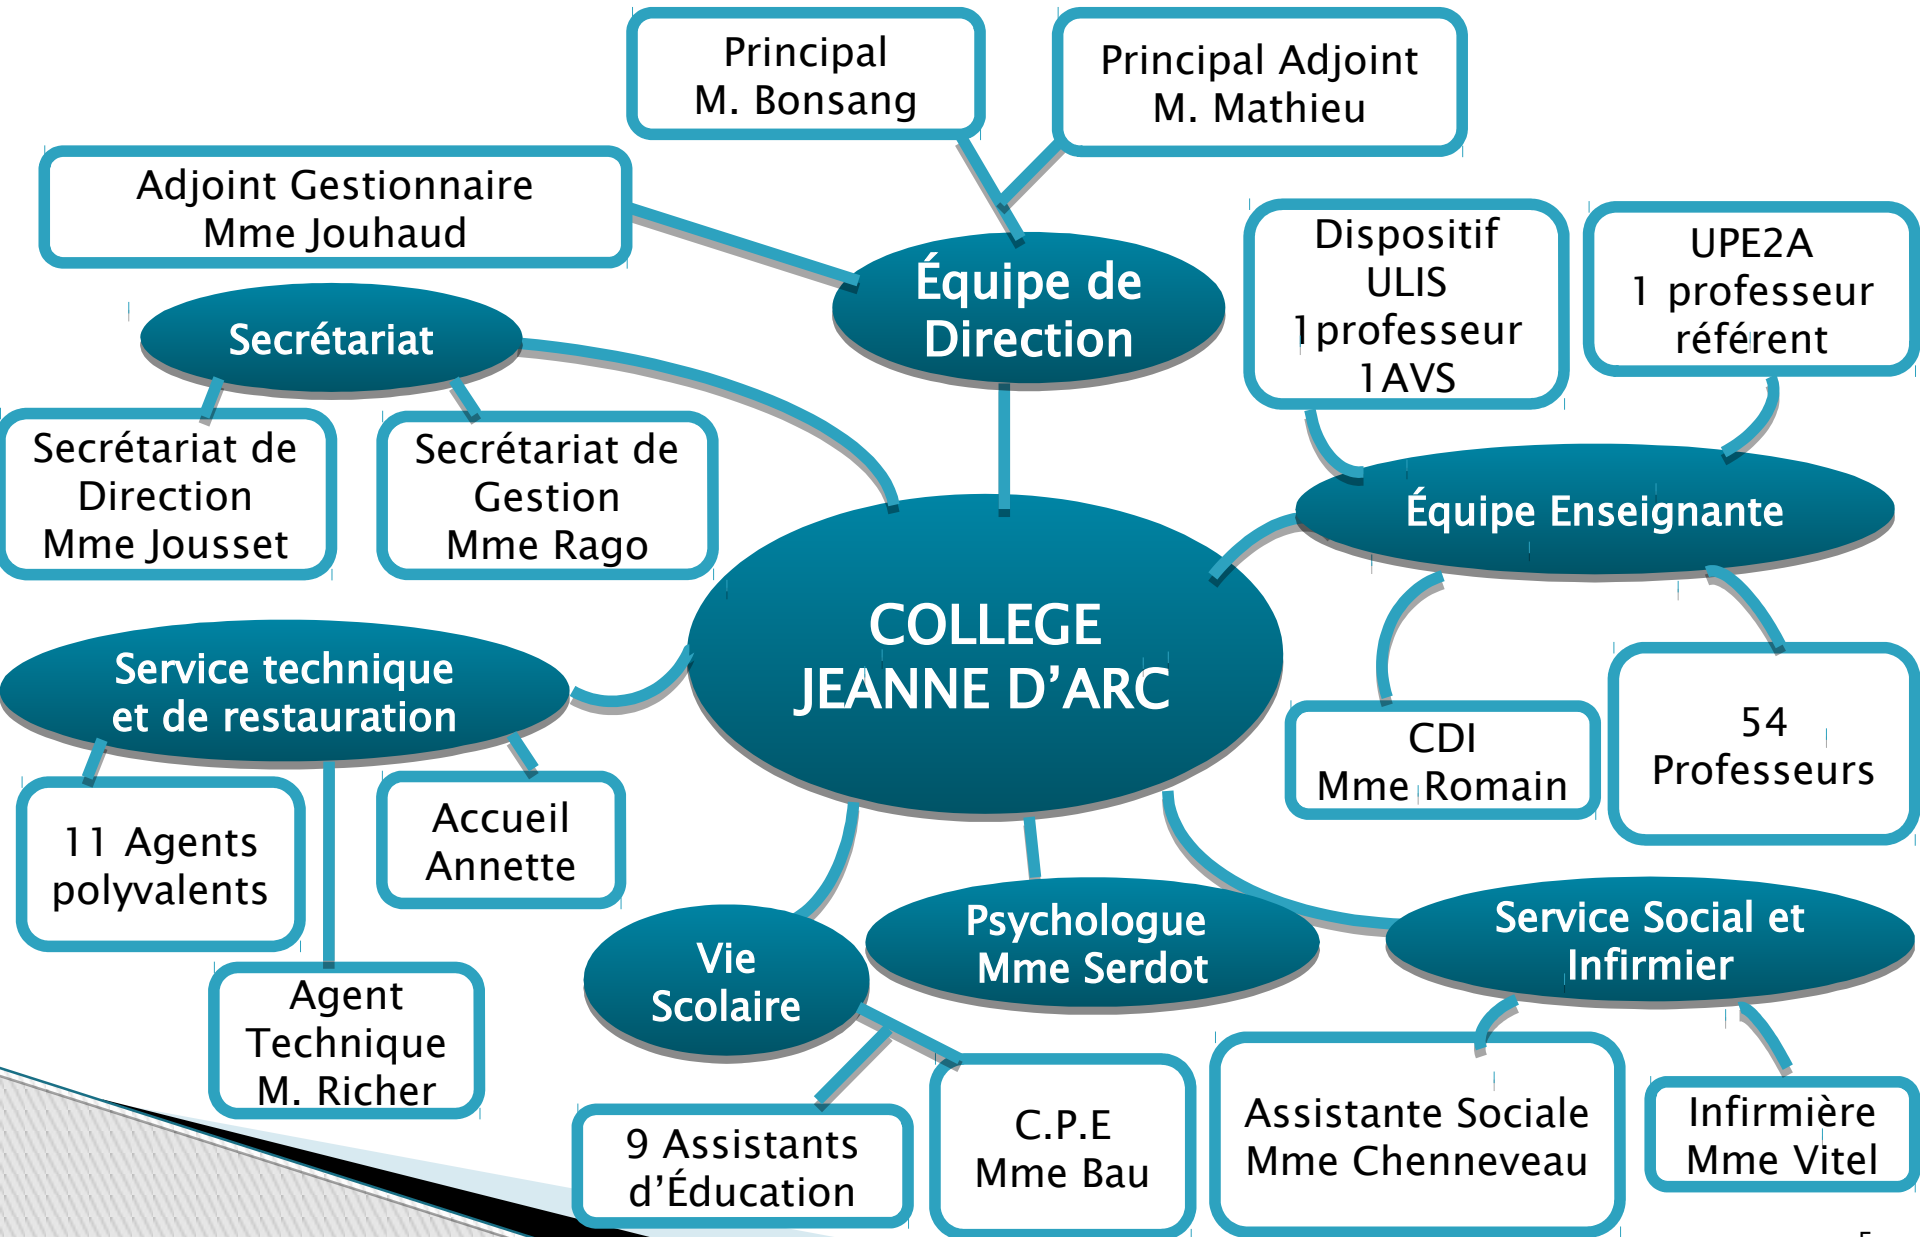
Principal
M. Bonsang

Principal Adjoint
M. Mathieu

Adjoint Gestionnaire
Mme Jouhaud

Équipe de Direction

Secrétariat

Dispositif ULIS
1 professeur
1 AVS

UPE2A
1 professeur référent

Secrétariat de Direction
Mme Jousset

Secrétariat de Gestion
Mme Rago

Équipe Enseignante

COLLEGE
JEANNE D'ARC

Service technique et de restauration

CDI
Mme Romain

54 Professeurs

11 Agents polyvalents

Accueil
Annette

Vie Scolaire

Psychologue
Mme Serdot

Service Social et Infirmier

Agent Technique
M. Richer

9 Assistants d'Éducation

C.P.E
Mme Bau

Assistante Sociale
Mme Chenneveau

Infirmière
Mme Vitel